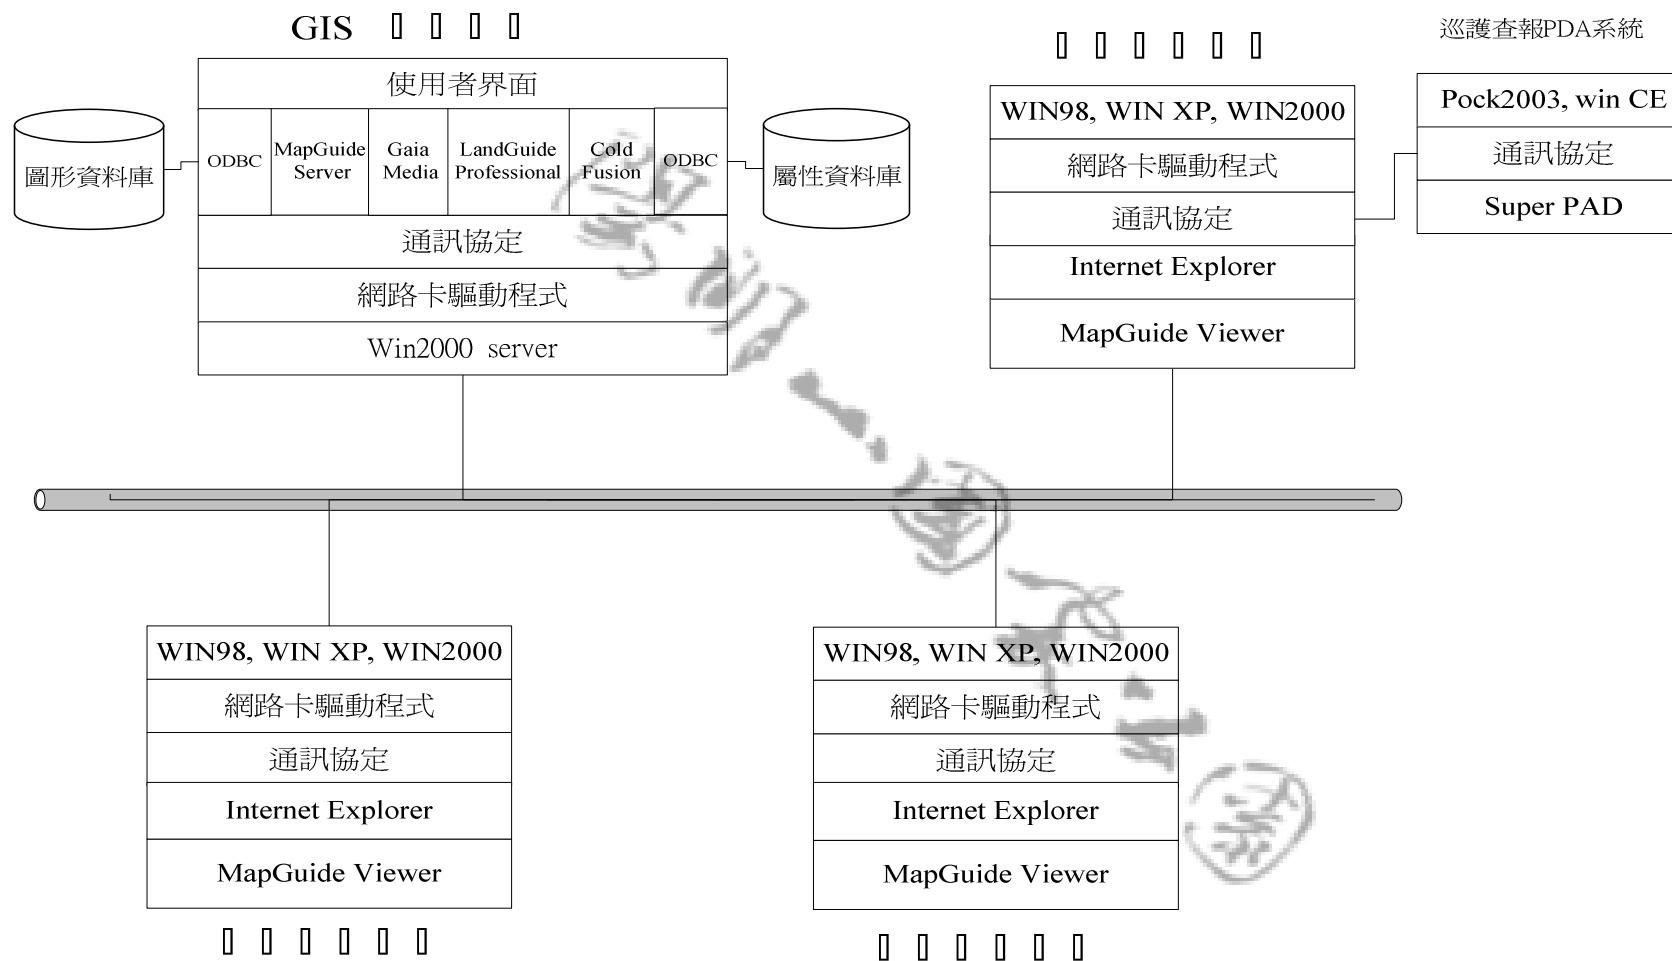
GIS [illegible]

使用者界面

圖形資料庫

ODBC

MapGuide Server

Gaia Media

LandGuide Professional

Cold Fusion

ODBC

屬性資料庫

通訊協定

網路卡驅動程式

Win2000 server

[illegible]

WIN98, WIN XP, WIN2000

網路卡驅動程式

通訊協定

Internet Explorer

MapGuide Viewer

巡護查報PDA系統

Pock2003, win CE

通訊協定

Super PAD

WIN98, WIN XP, WIN2000

網路卡驅動程式

通訊協定

Internet Explorer

MapGuide Viewer

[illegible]

WIN98, WIN XP, WIN2000

網路卡驅動程式

通訊協定

Internet Explorer

MapGuide Viewer

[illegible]